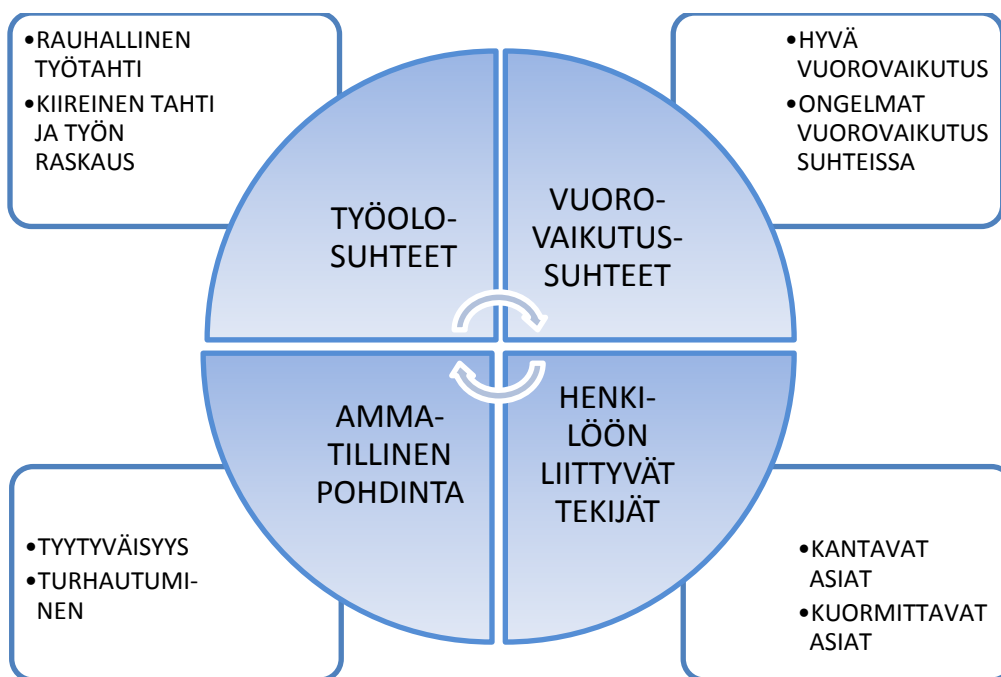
•RAUHALLINEN TYÖTAHTI
•KIIREINEN TAHTI JA TYÖN RASKAUS

•HYVÄ VUOROVAIKUTUS
•ONGELMAT VUOROVAIKUTUS SUHTEISSA

TYÖOLO-SUHTEET

VUORO-VAIKUTUS-SUHTEET

AMMA-TILLINEN POHDINTA

HENKI-LÖÖN LIITTYVÄT TEKIJÄT

•TYYTYVÄISYYS
•TURHAUTUMI-NEN

•KANTAVAT ASIAT
•KUORMITTAVAT ASIAT